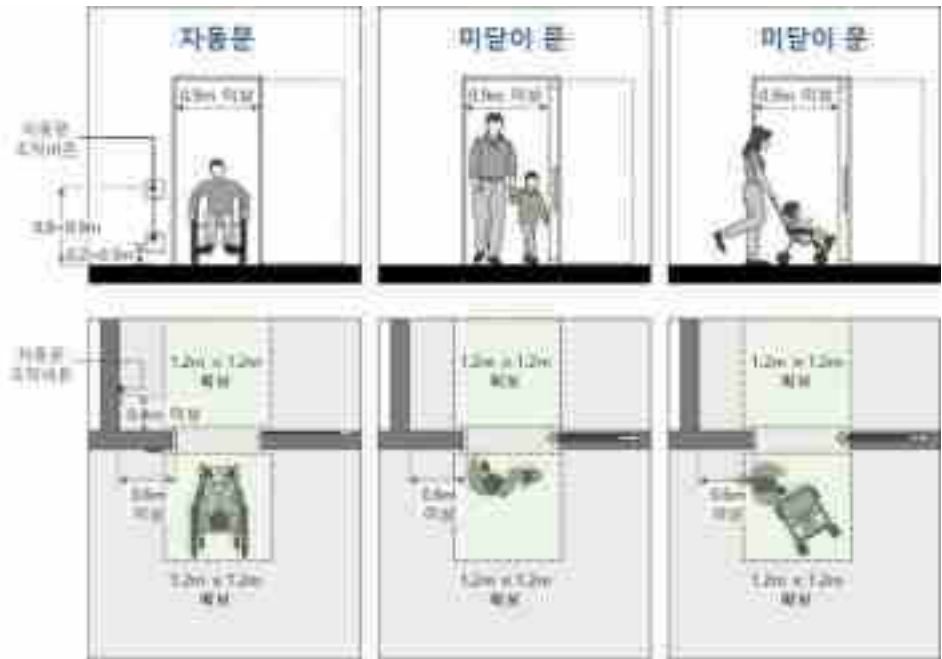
자동문

미닫이 문

미닫이 문

0.9m 확보

0.9m 확보

0.9m 확보

자동문 조작버튼

0.8~0.9m

0.25~0.3m

자동문 조작버튼

1.2m x 1.2m 확보

0.4m 확보

0.6m 확보

1.2m x 1.2m 확보

1.2m x 1.2m 확보

0.6m 확보

1.2m x 1.2m 확보

1.2m x 1.2m 확보

0.6m 확보

1.2m x 1.2m 확보